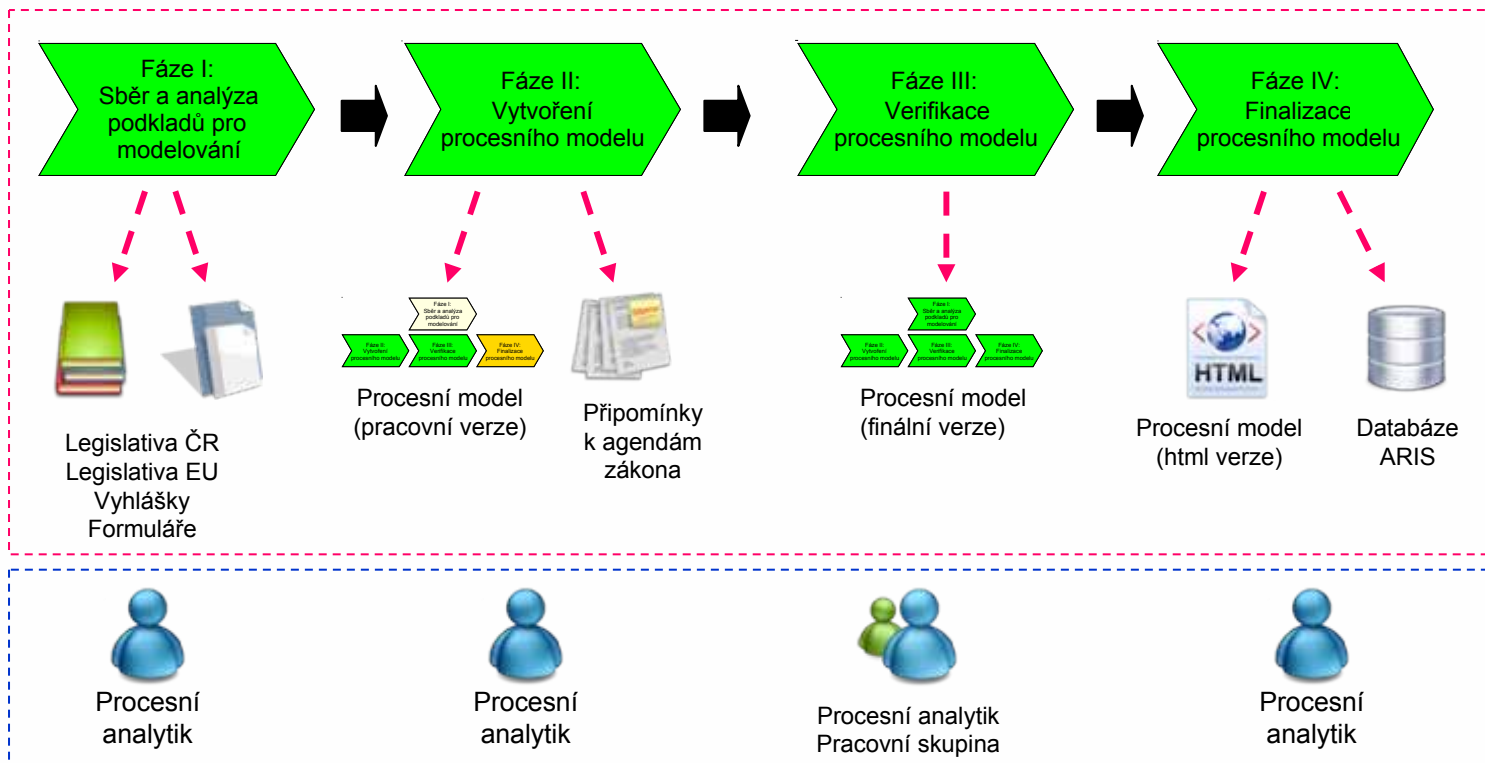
Fáze I:
Sběr a analýza podkladů pro modelování

Fáze II:
Vytvoření procesního modelu

Fáze III:
Verifikace procesního modelu

Fáze IV:
Finalizace procesního modelu

Legislativa ČR
Legislativa EU
Vyhlášky
Formuláře

Fáze I:
Sběr a analýza podkladů pro modelování

Fáze II:
Vytvoření procesního modelu

Fáze III:
Verifikace procesního modelu

Fáze IV:
Finalizace procesního modelu

Procesní model
(pracovní verze)

Připomínky
k agendám
zákona

Fáze I:
Sběr a analýza podkladů pro modelování

Fáze II:
Vytvoření procesního modelu

Fáze III:
Verifikace procesního modelu

Fáze IV:
Finalizace procesního modelu

Procesní model
(finální verze)

HTML

Procesní model
(html verze)

Databáze
ARIS

Procesní
analytik

Procesní
analytik

Procesní analytik
Pracovní skupina

Procesní
analytik